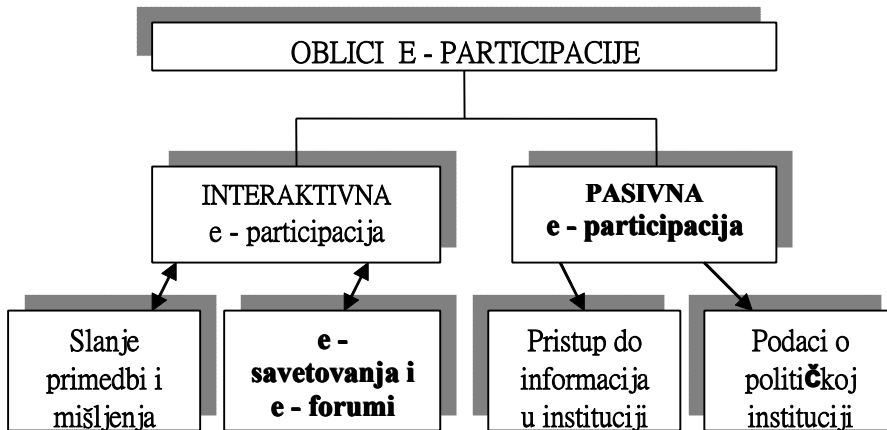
OBLICI E - PARTICIPACIJE

INTERAKTIVNA e - participacija

PASIVNA e - participacija

Slanje primedbi i mišljenja

e - savetovanja i e - forumi

Pristup do informacija u instituciji

Podaci o političkoj instituciji